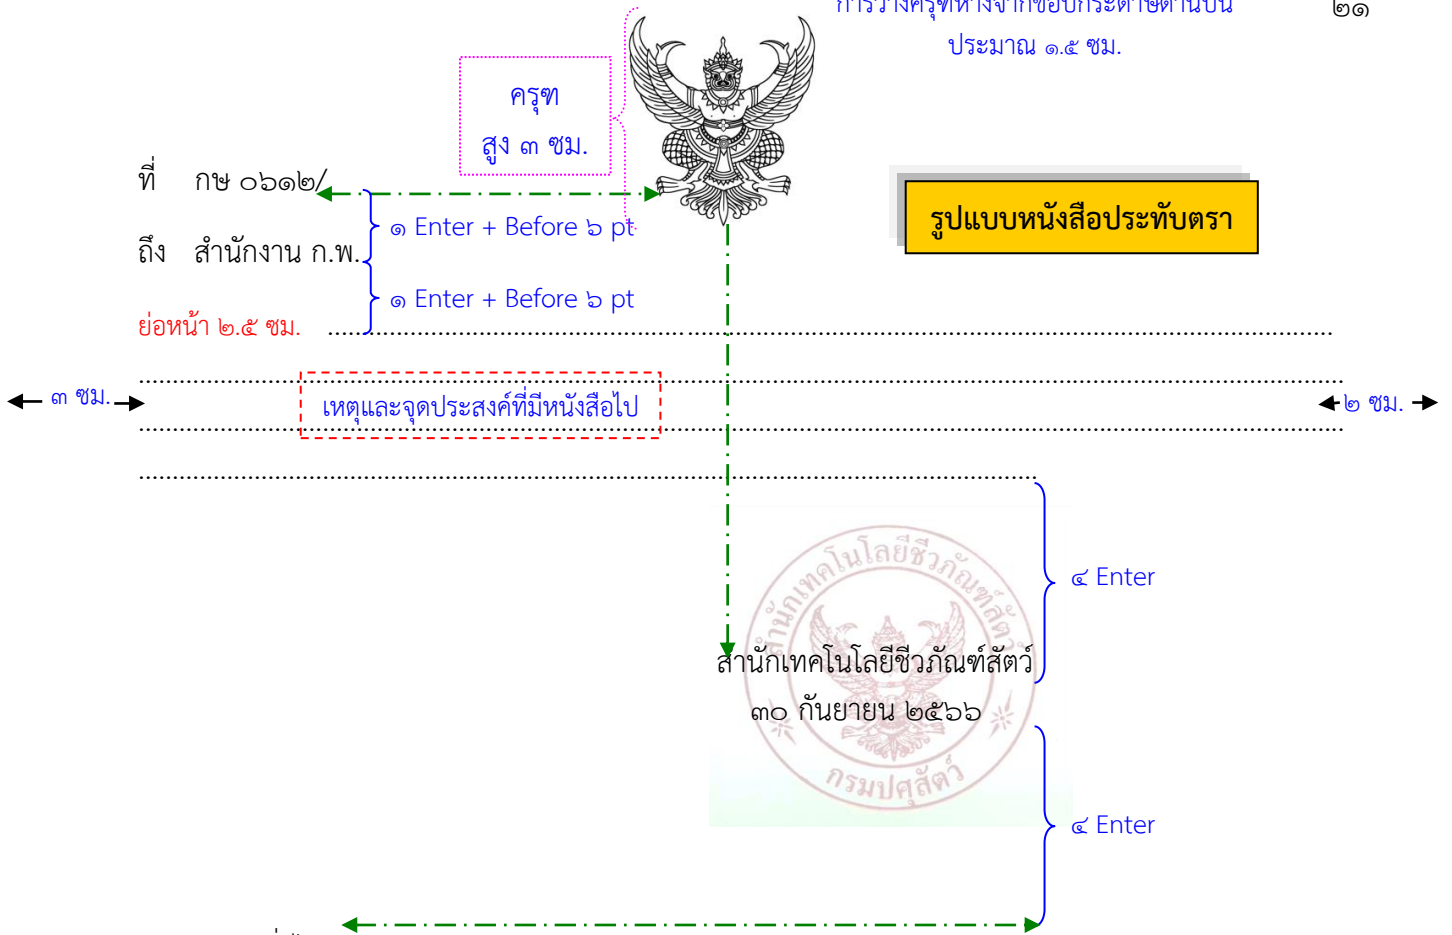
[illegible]
ประมาณ ๑.๕ ซม.

๒๑

ครุฑ
สูง ๓ ซม.

รูปแบบหนังสือประทับตรา

ที่ กษ ๐๖๑๒/

๑ Enter + Before ๖ pt

ถึง สำนักงาน ก.พ.

๑ Enter + Before ๖ pt

ย่อหน้า ๒.๕ ซม. ........................................................................................................

........................................................................................................................................

๓ ซม.

เหตุและจุดประสงค์ที่มีหนังสือไป

๒ ซม.

........................................................................................................................................

..........................................................................................................

๔ Enter

สำนักเทคโนโลยีชีวภัณฑ์สัตว์
๓๐ กันยายน ๒๕๖๖

สำนักเทคโนโลยีชีวภัณฑ์สัตว์
กรมปศุสัตว์

๔ Enter